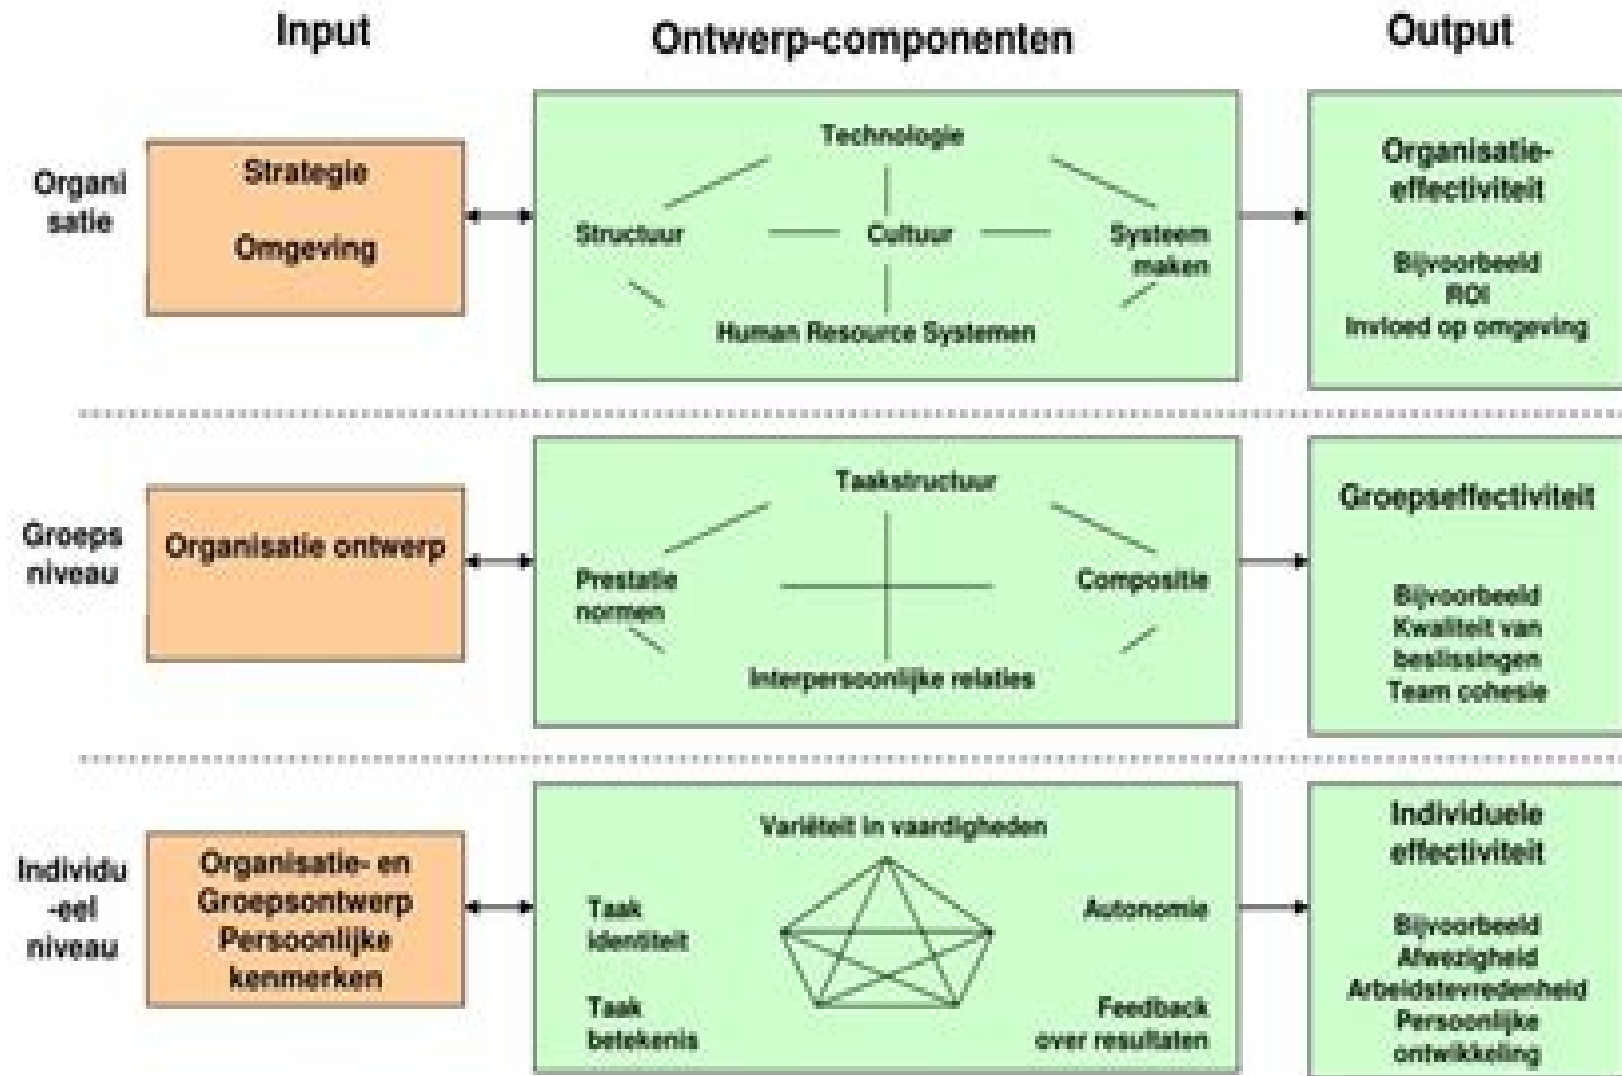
Input

Ontwerp-componenten

Output

Organi satie

Strategie

Omgeving

Technologie

Structuur

Cultuur

Systeem maken

Human Resource Systemen

Organisatie-effectiviteit

Bijvoorbeeld
ROI
Invloed op omgeving

Groeps niveau

Organisatie ontwerp

Taakstructuur

Prestatie normen

Compositie

Interpersoonlijke relaties

Groepseffectiviteit

Bijvoorbeeld
Kwaliteit van beslissingen
Team cohesie

Individu-eel niveau

Organisatie- en Groepsontwerp
Persoonlijke kenmerken

Variëteit in vaardigheden

Taak identiteit

Autonomie

Taak betekenis

Feedback over resultaten

Individuele effectiviteit

Bijvoorbeeld
Afwezigheid
Arbeidstevredenheid
Persoonlijke ontwikkeling